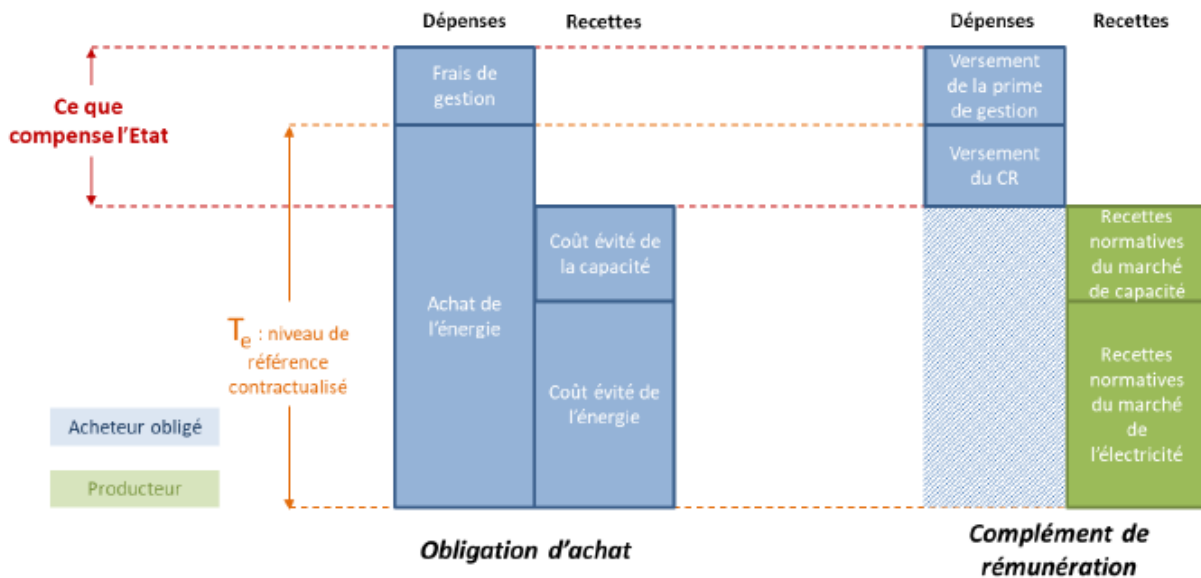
Dépenses

Recettes

Dépenses

Recettes

Ce que compense l'Etat

Frais de gestion

Achat de l'énergie

Coût évité de la capacité

Coût évité de l'énergie

Versement de la prime de gestion

Versement du CR

Recettes normatives du marché de capacité

Recettes normatives du marché de l'électricité

$T_e$ : niveau de référence contractualisé

Acheteur obligé

Producteur

Obligation d'achat

Complément de rémunération